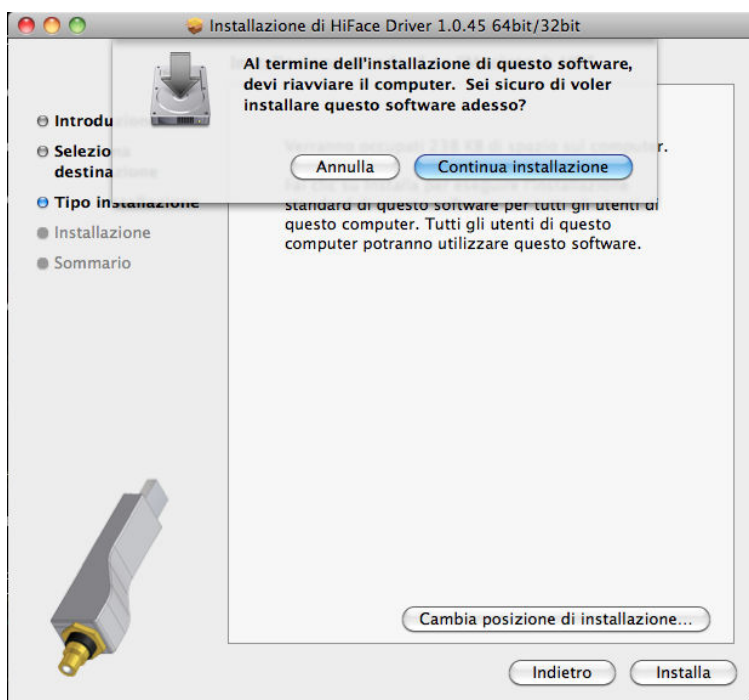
Installazione di HiFace Driver 1.0.45 64bit/32bit

Al termine dell'installazione di questo software, devi riavviare il computer. Sei sicuro di voler installare questo software adesso?

Annulla
Continua installazione

Introdu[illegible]
Selezio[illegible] destina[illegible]
Tipo in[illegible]
Installazione
Sommario

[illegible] standard di questo software per tutti gli utenti di questo computer. Tutti gli utenti di questo computer potranno utilizzare questo software.

Cambia posizione di installazione...

Indietro
Installa